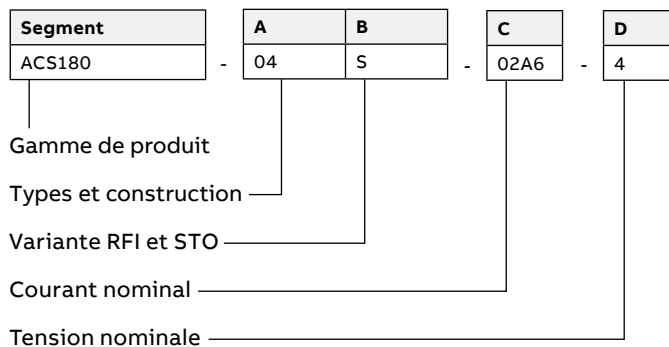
| Segment |
|---|
| ACS180 |

-

| A | B |
|---|---|
| 04 | S |

-

| C |
|---|
| 02A6 |

-

| D |
|---|
| 4 |

Gamme de produit

Types et construction

Variante RFI et STO

Courant nominal

Tension nominale